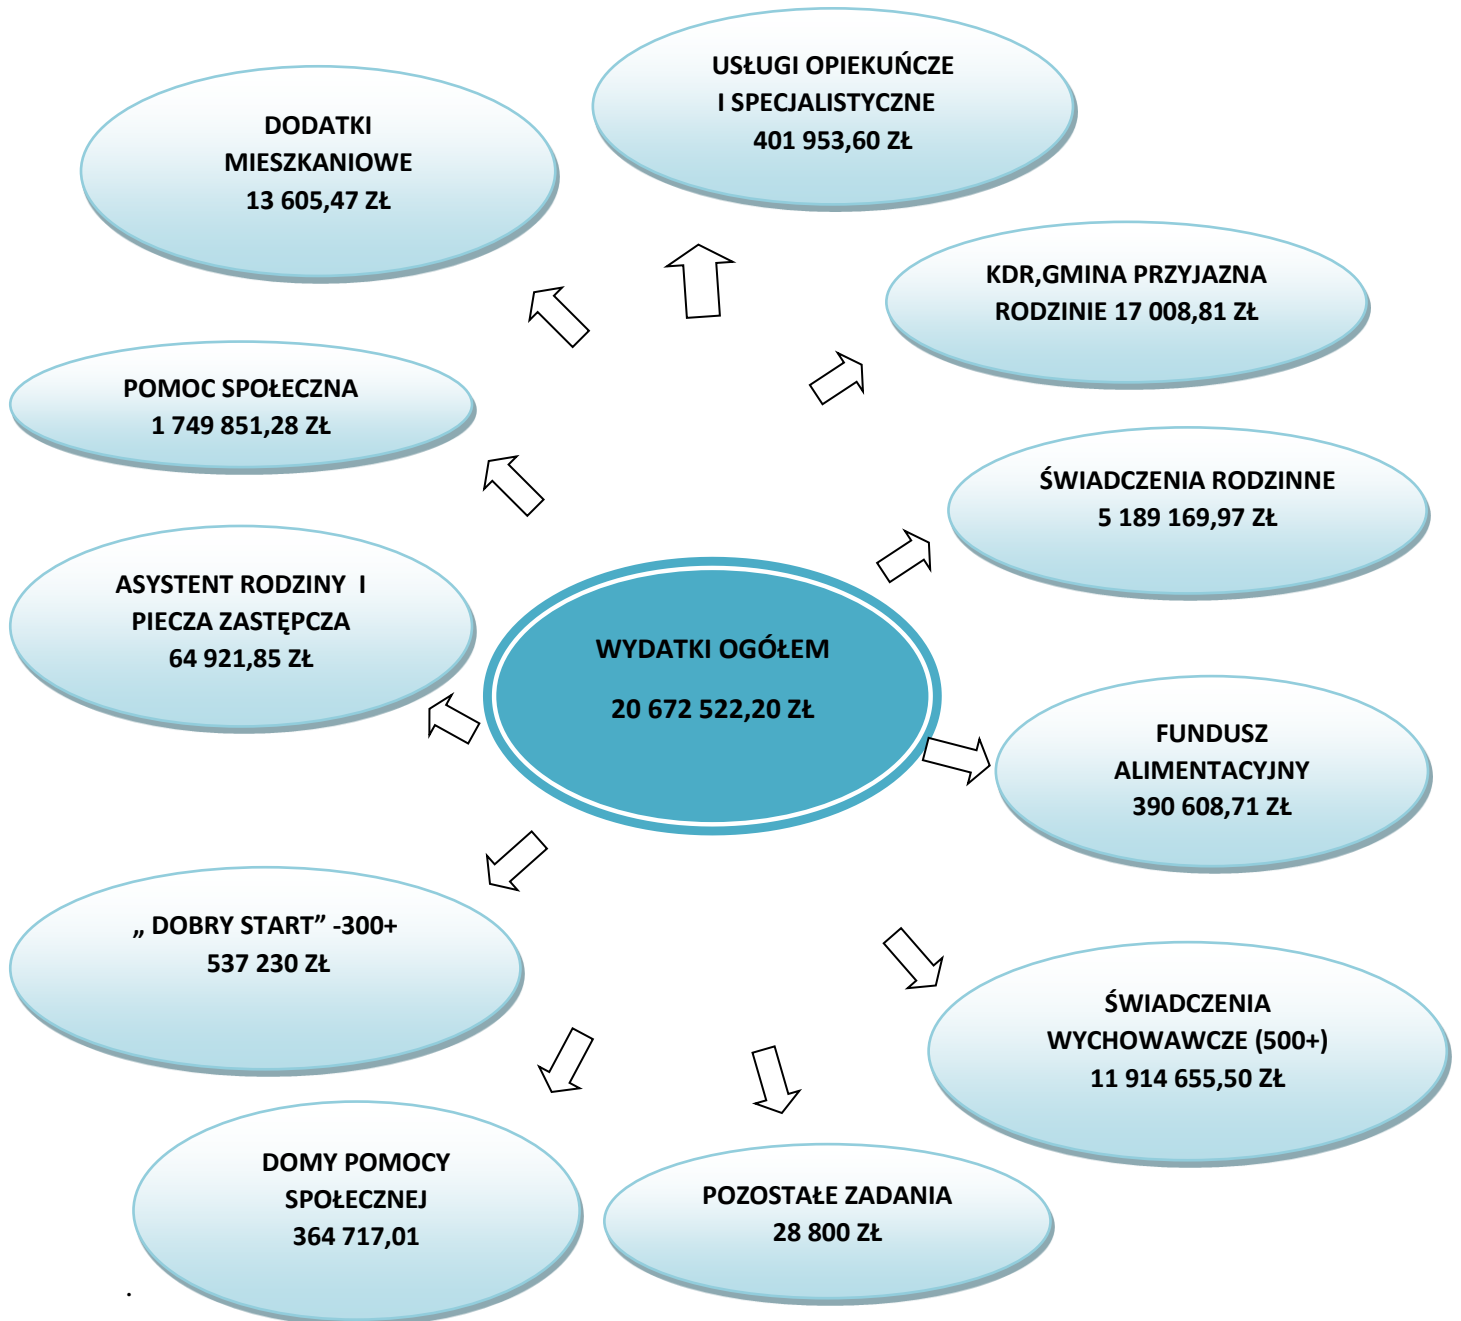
WYDATKI OGÓŁEM

20 672 522,20 ZŁ

DODATKI MIESZKANIOWE 13 605,47 ZŁ

USŁUGI OPIEKUŃCZE I SPECJALISTYCZNE 401 953,60 ZŁ

KDR,GMINA PRZYJAZNA RODZINIE 17 008,81 ZŁ

POMOC SPOŁECZNA 1 749 851,28 ZŁ

ŚWIADCZENIA RODZINNE 5 189 169,97 ZŁ

ASYSTENT RODZINY I PIECZA ZASTĘPCZA 64 921,85 ZŁ

FUNDUSZ ALIMENTACYJNY 390 608,71 ZŁ

„ DOBRY START” -300+ 537 230 ZŁ

ŚWIADCZENIA WYCHOWAWCZE (500+) 11 914 655,50 ZŁ

DOMY POMOCY SPOŁECZNEJ 364 717,01

POZOSTAŁE ZADANIA 28 800 ZŁ

.